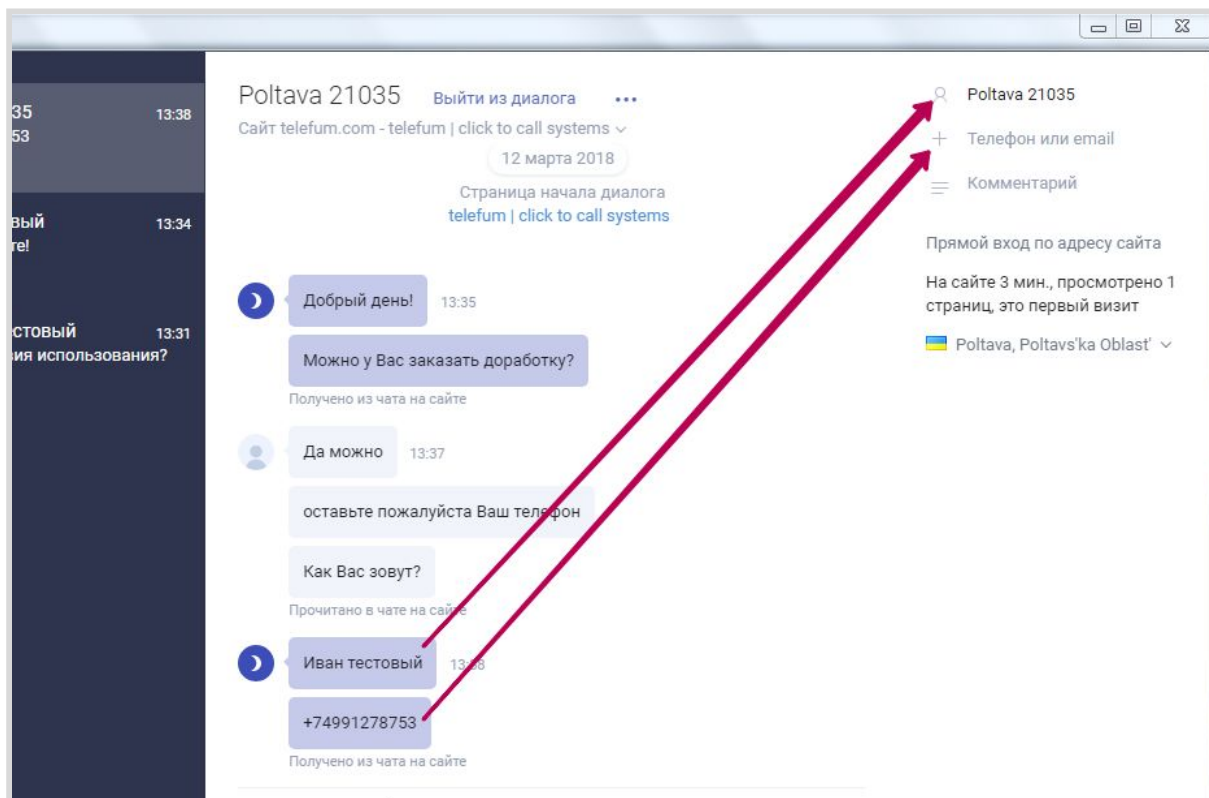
35 13:38
53

вый 13:34
те!

стовый 13:31
ия использования?

Poltava 21035 Выйти из диалога •••

Сайт telefum.com - telefum | click to call systems

12 марта 2018

Страница начала диалога
telefum | click to call systems

Добрый день! 13:35

Можно у Вас заказать доработку?

Получено из чата на сайте

Да можно 13:37

оставьте пожалуйста Ваш телефон

Как Вас зовут?

Прочитано в чате на сайте

Иван тестовый 13:38

+74991278753

Получено из чата на сайте

Poltava 21035

Телефон или email

Комментарий

Прямой вход по адресу сайта

На сайте 3 мин., просмотрено 1 страниц, это первый визит

Poltava, Poltavs'ka Oblast'